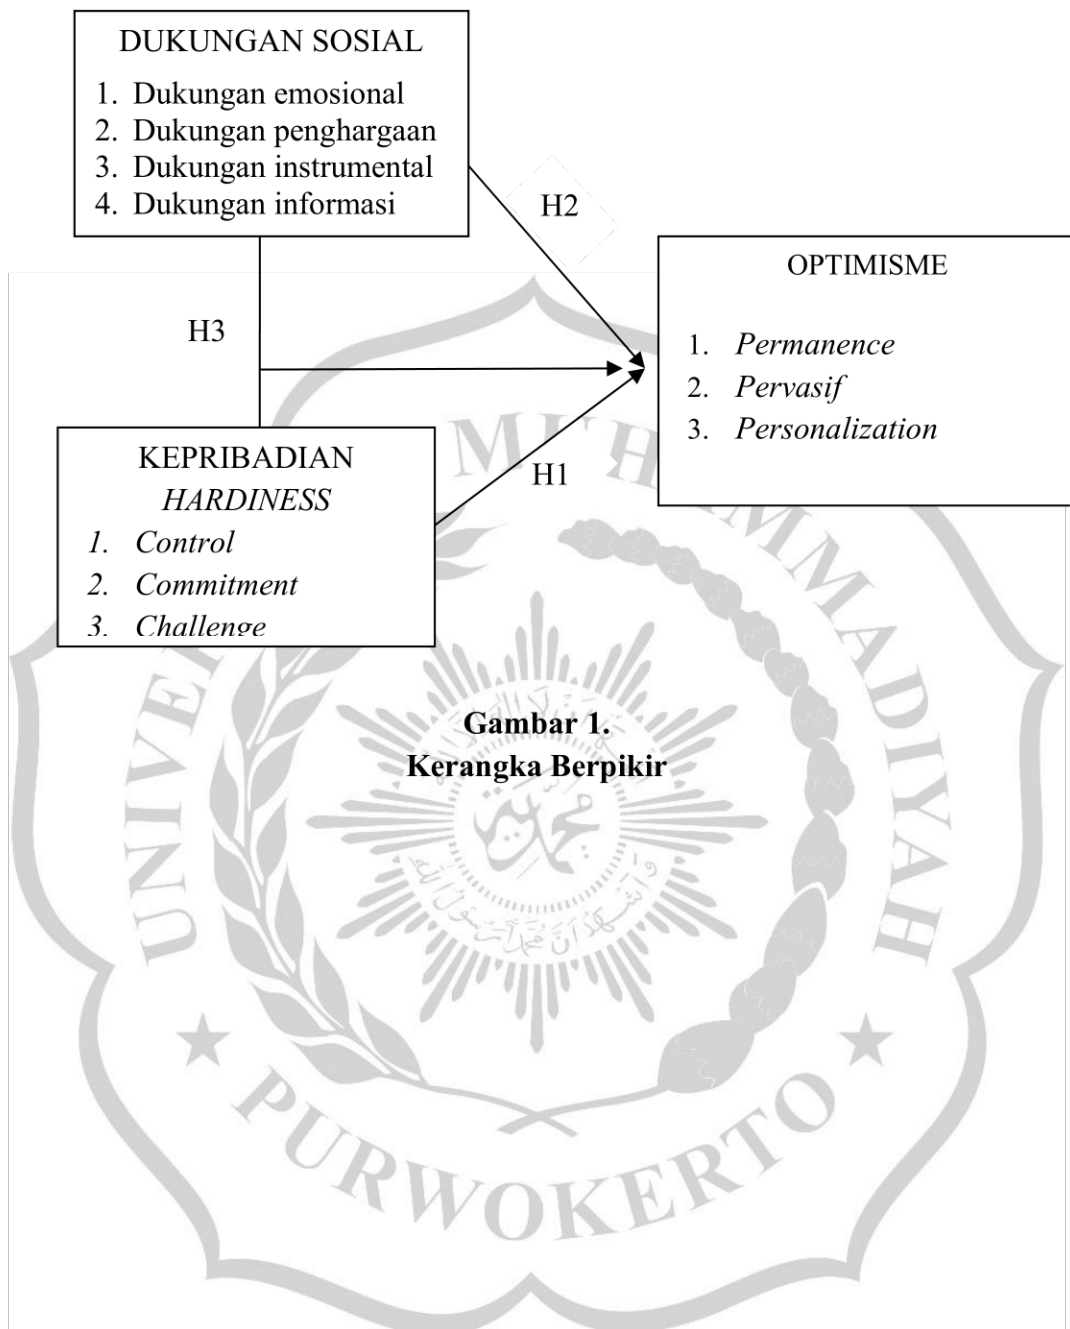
DUKUNGAN SOSIAL

1. Dukungan emosional
2. Dukungan penghargaan
3. Dukungan instrumental
4. Dukungan informasi

H2

OPTIMISME

1. *Permanence*
2. *Pervasif*
3. *Personalization*

H3

KEPRIBADIAN
*HARDINESS*

1. *Control*
2. *Commitment*
3. *Challenge*

H1

**Gambar 1.**
**Kerangka Berpikir**

UNIVERSITAS MUHAMMADIYAH PURWOKERTO